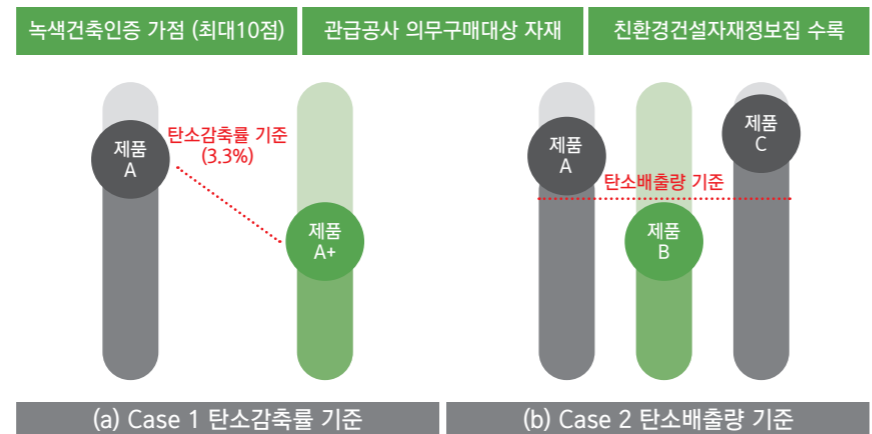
녹색건축인증 가점 (최대10점)

관급공사 의무구매대상 자재

친환경건설자재정보집 수록

제품 A

탄소감축률 기준 (3.3%)

제품 A+

제품 A

탄소배출량 기준

제품 B

제품 C

(a) Case 1 탄소감축률 기준

(b) Case 2 탄소배출량 기준